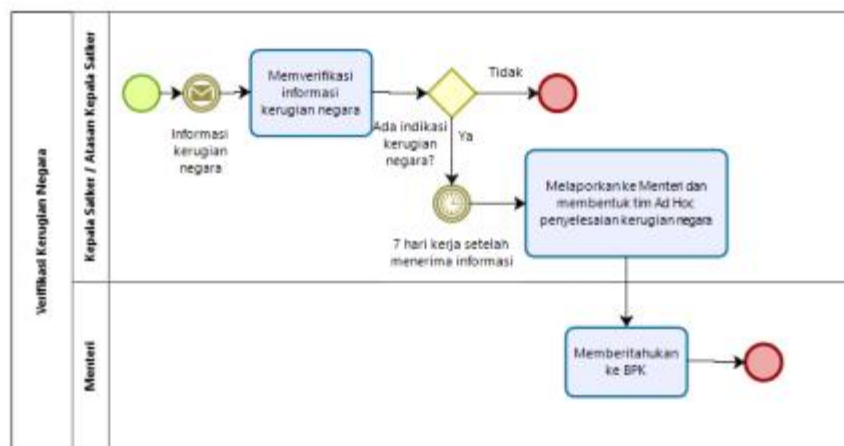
Verifikasi Kerugian Negara

Kepala Satker / Atasan Kepala Satker

Informasi kerugian negara

Memverifikasi informasi kerugian negara

Ada indikasi kerugian negara?

Tidak

Ya

7 hari kerja setelah menerima informasi

Melaporkan ke Menteri dan membentuk tim Ad Hoc penyelesaian kerugian negara

Menteri

Memberitahukan ke BPK